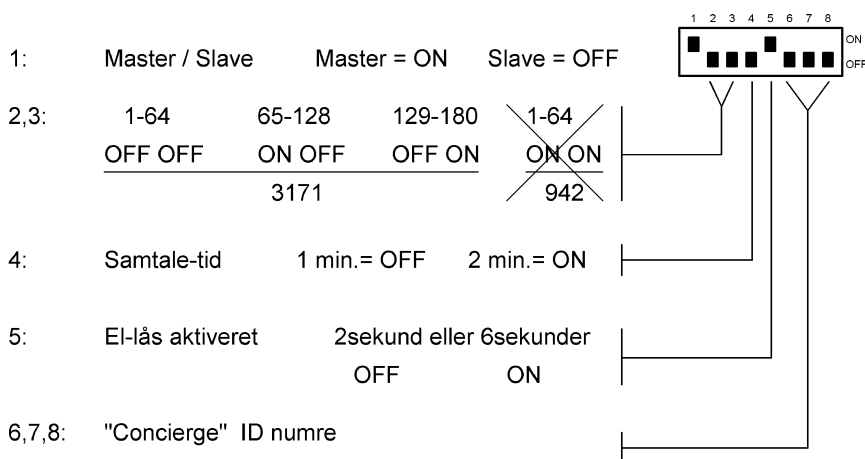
1 2 3 4 5 6 7 8
ON
OFF

1: Master / Slave Master = ON Slave = OFF

2,3:

| 1-64 | 65-128 | 129-180 | 1-64 |
|---|---|---|---|
| OFF OFF | ON OFF | OFF ON | ON ON |
| | 3171 | | 942 |

4: Samtale-tid 1 min.= OFF 2 min.= ON

5: El-lås aktiveret 2sekund eller 6sekunder
OFF ON

6,7,8: "Concierge" ID numre